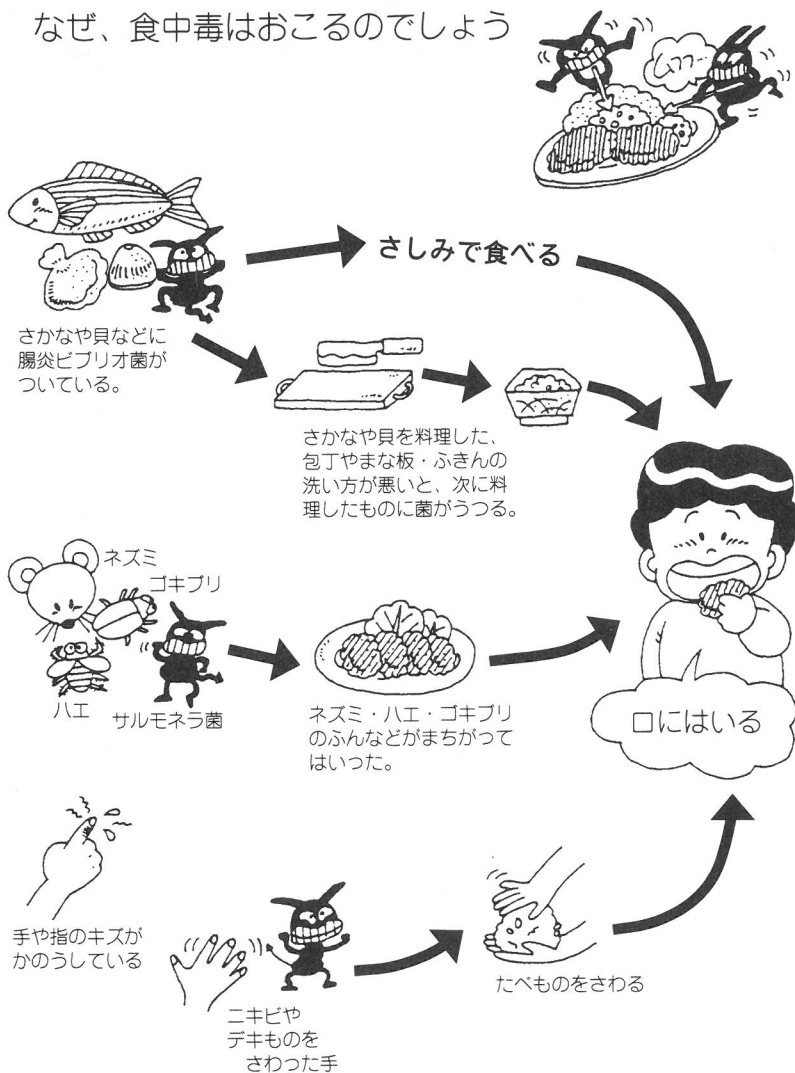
なぜ、食中毒はおこるのでしょう

ムフフー

さしみで食べる

さかなや貝などに腸炎ビブリオ菌がついている。

さかなや貝を料理した、包丁やまな板・ふきんの洗い方が悪いと、次に料理したものに菌がうつる。

ネズミ
ゴキブリ
ハエ
サルモネラ菌

ネズミ・ハエ・ゴキブリのふんなどがまちがってはいった。

口にはいる

手や指のキズがかのうしている

ニキビやデキものをさわった手

たべものをさわる